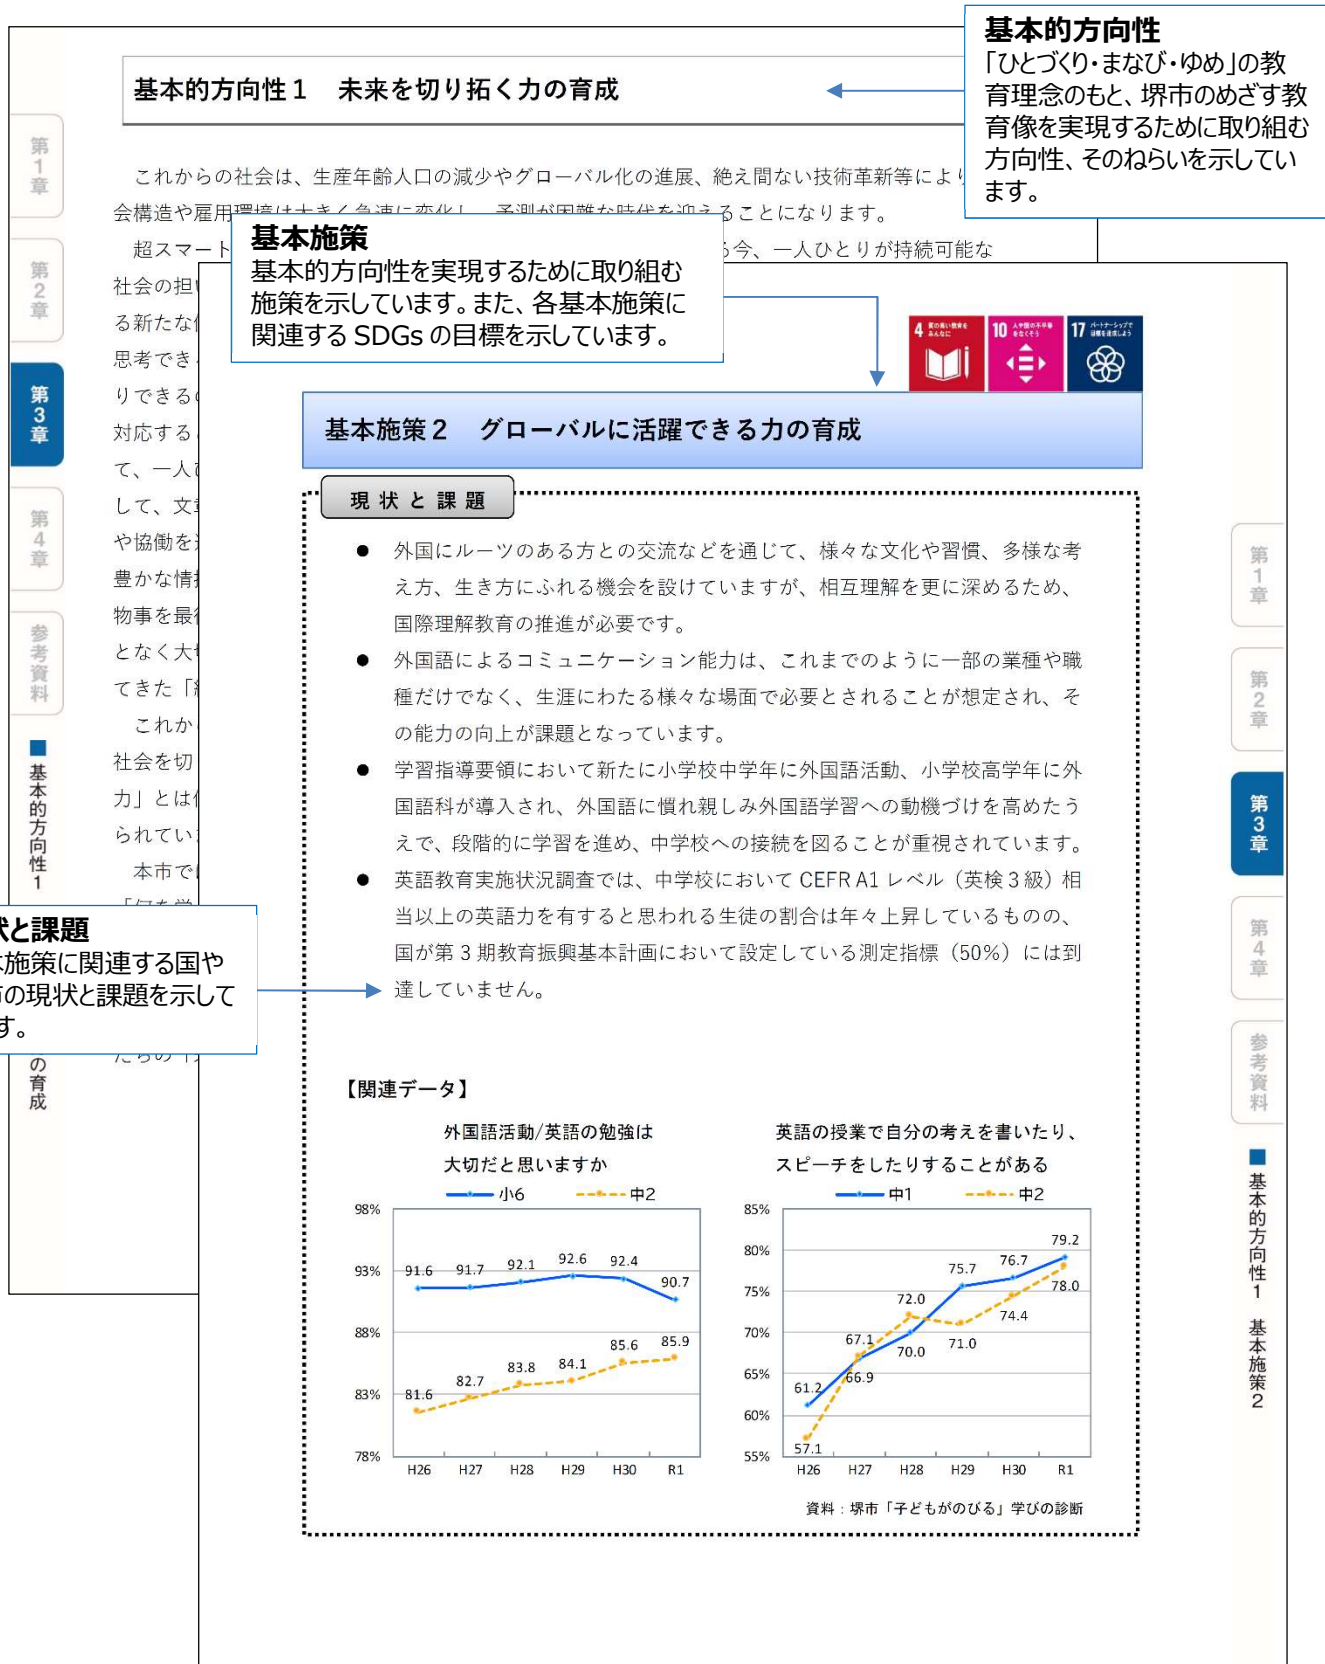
基本的方向性
「ひとづくり・まなび・ゆめ」の教育理念のもと、堺市のめざす教育像を実現するために取り組む方向性、そのねらいを示しています。

基本的方向性１　未来を切り拓く力の育成

第1章
第2章
第3章
第4章
参考資料
基本的方向性1
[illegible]の育成

これからの社会は、生産年齢人口の減少やグローバル化の進展、絶え間ない技術革新等によ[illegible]会構造や雇用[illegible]ることになります。
超スマート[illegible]今、一人ひとりが持続可能な社会の担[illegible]る新たな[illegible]思考でき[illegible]りできる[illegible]対応する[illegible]て、一人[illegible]して、文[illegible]や協働を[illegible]豊かな情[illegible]物事を最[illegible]となく大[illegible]てきた「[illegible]
これか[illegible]社会を切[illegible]力」とは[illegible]られてい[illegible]
本市で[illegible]

基本施策
基本的方向性を実現するために取り組む施策を示しています。また、各基本施策に関連するSDGsの目標を示しています。

4
10
17

基本施策２　グローバルに活躍できる力の育成

現状と課題

● 外国にルーツのある方との交流などを通じて、様々な文化や習慣、多様な考え方、生き方にふれる機会を設けていますが、相互理解を更に深めるため、国際理解教育の推進が必要です。
● 外国語によるコミュニケーション能力は、これまでのように一部の業種や職種だけでなく、生涯にわたる様々な場面で必要とされることが想定され、その能力の向上が課題となっています。
● 学習指導要領において新たに小学校中学年に外国語活動、小学校高学年に外国語科が導入され、外国語に慣れ親しみ外国語学習への動機づけを高めたうえで、段階的に学習を進め、中学校への接続を図ることが重視されています。
● 英語教育実施状況調査では、中学校において CEFR A1 レベル（英検３級）相当以上の英語力を有すると思われる生徒の割合は年々上昇しているものの、国が第３期教育振興基本計画において設定している測定指標（50%）には到達していません。

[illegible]状と課題
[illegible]施策に関連する国や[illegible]の現状と課題を示して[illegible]す。

【関連データ】

外国語活動/英語の勉強は大切だと思いますか
小6　中2
98%　93%　88%　83%　78%
91.6　91.7　92.1　92.6　92.4　90.7
81.6　82.7　83.8　84.1　85.6　85.9
H26　H27　H28　H29　H30　R1

英語の授業で自分の考えを書いたり、スピーチをしたりすることがある
中1　中2
85%　80%　75%　70%　65%　60%　55%
61.2　67.1　70.0　75.7　76.7　79.2
57.1　66.9　72.0　71.0　74.4　78.0
H26　H27　H28　H29　H30　R1

資料：堺市「子どもがのびる」学びの診断

第1章
第2章
第3章
第4章
参考資料
基本的方向性1　基本施策2